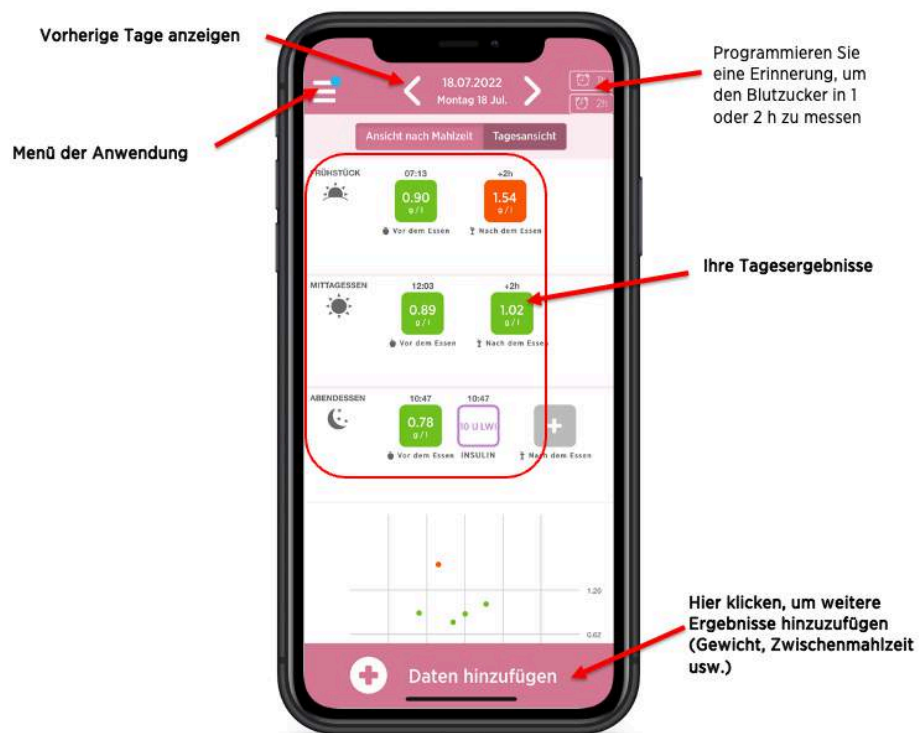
Vorherige Tage anzeigen

Programmieren Sie eine Erinnerung, um den Blutzucker in 1 oder 2 h zu messen

Menü der Anwendung

18.07.2022
Montag 18 Jul.

1h
2h

Ansicht nach Mahlzeit
Tagesansicht

FRÜHSTÜCK
07:13
0.90
g/l
Vor dem Essen
+2h
1.54
g/l
Nach dem Essen

Ihre Tagesergebnisse

MITTAGESSEN
12:03
0.89
g/l
Vor dem Essen
+2h
1.02
g/l
Nach dem Essen

ABENDESSEN
10:47
0.78
g/l
Vor dem Essen
10:47
10 U LWI
INSULIN
Nach dem Essen

1.20
0.62

Hier klicken, um weitere Ergebnisse hinzuzufügen (Gewicht, Zwischenmahlzeit usw.)

Daten hinzufügen